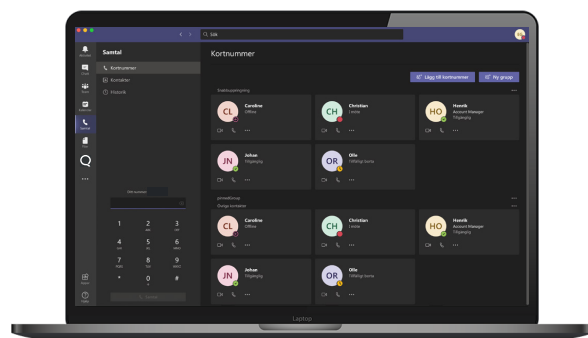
Sök

Samtal

Kortnummer

Kontakter

Historik

Kortnummer

Lägg till kortnummer

Ny grupp

Snabbuppringning

CL
Caroline
Offline

CH
Christian
I möte

HO
Henrik
Account Manager
Tillgänglig

JN
Johan
Tillgänglig

OR
Olle
Tillfälligt borta

Övriga kontakter

CL
Caroline
Offline

CH
Christian
I möte

HO
Henrik
Account Manager
Tillgänglig

JN
Johan
Tillgänglig

OR
Olle
Tillfälligt borta

1
2
3
4
5
6
7
8
9
*
0
#

Laptop